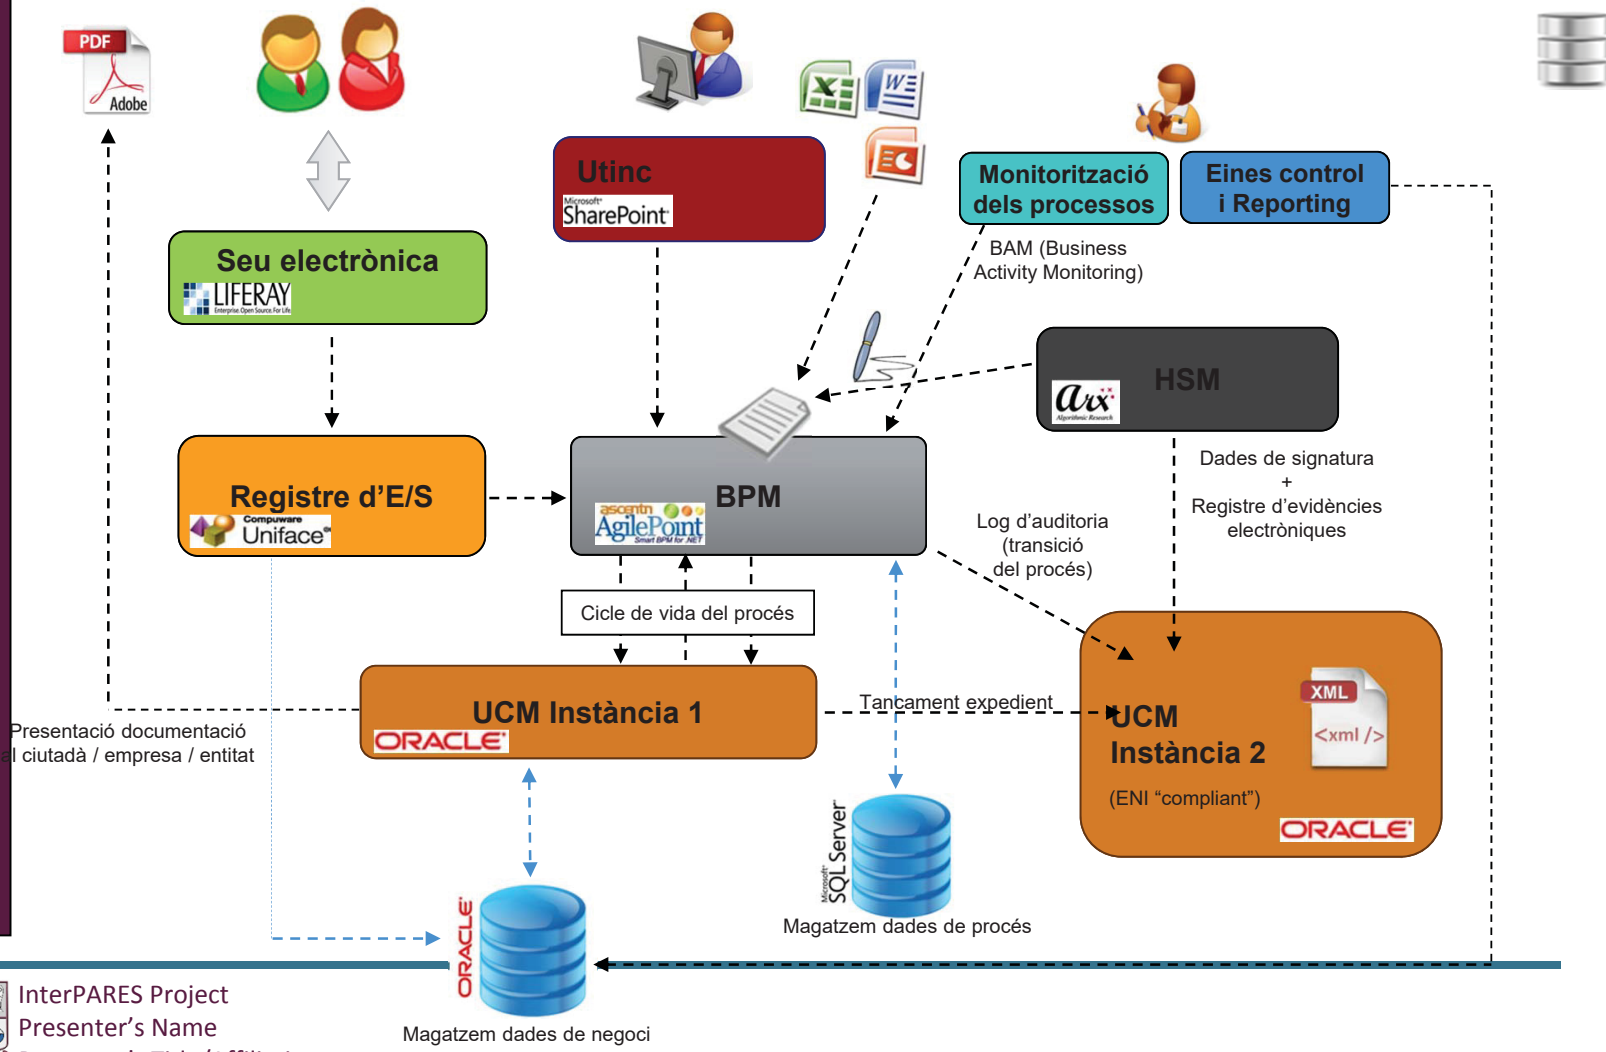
PDF
Adobe

Utinc
Microsoft SharePoint

Monitorització dels processos

Eines control i Reporting

BAM (Business Activity Monitoring)

Seu electrònica
LIFERAY
Enterprise. Open Source. For Life

HSM
arx
Algorithmic Research

Registre d'E/S
Compuware Uniface

BPM
ascentn AgilePoint
Smart BPM for .NET

Dades de signatura
+
Registre d'evidències electròniques

Log d'auditoria (transició del procés)

Cicle de vida del procés

UCM Instància 1
ORACLE

Tancament expedient

UCM Instància 2
(ENI "compliant")
XML
<xml />
ORACLE

Presentació documentació
l ciutadà / empresa / entitat

Microsoft SQL Server
Magatzem dades de procés

ORACLE
Magatzem dades de negoci

InterPARES Project
Presenter's Name
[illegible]